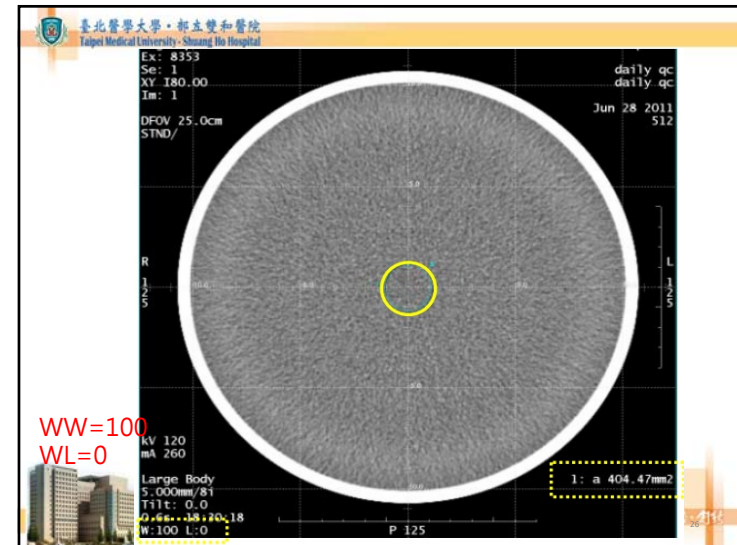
臺北醫學大學・部立雙和醫院
Taipei Medical University-Shuang Ho Hospital

Ex: 8353
Se: 1
XY I80.00
Im: 1

DFOV 25.0cm
STND/

daily qc
daily qc

Jun 28 2011
512

R
125

L
125

WW=100
WL=0

kV 120
mA 260

Large Body
5.000mm/8i
Tilt: 0.0
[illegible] 18:20:18
W:100 L:0

P 125

1: a 404.47mm2

26